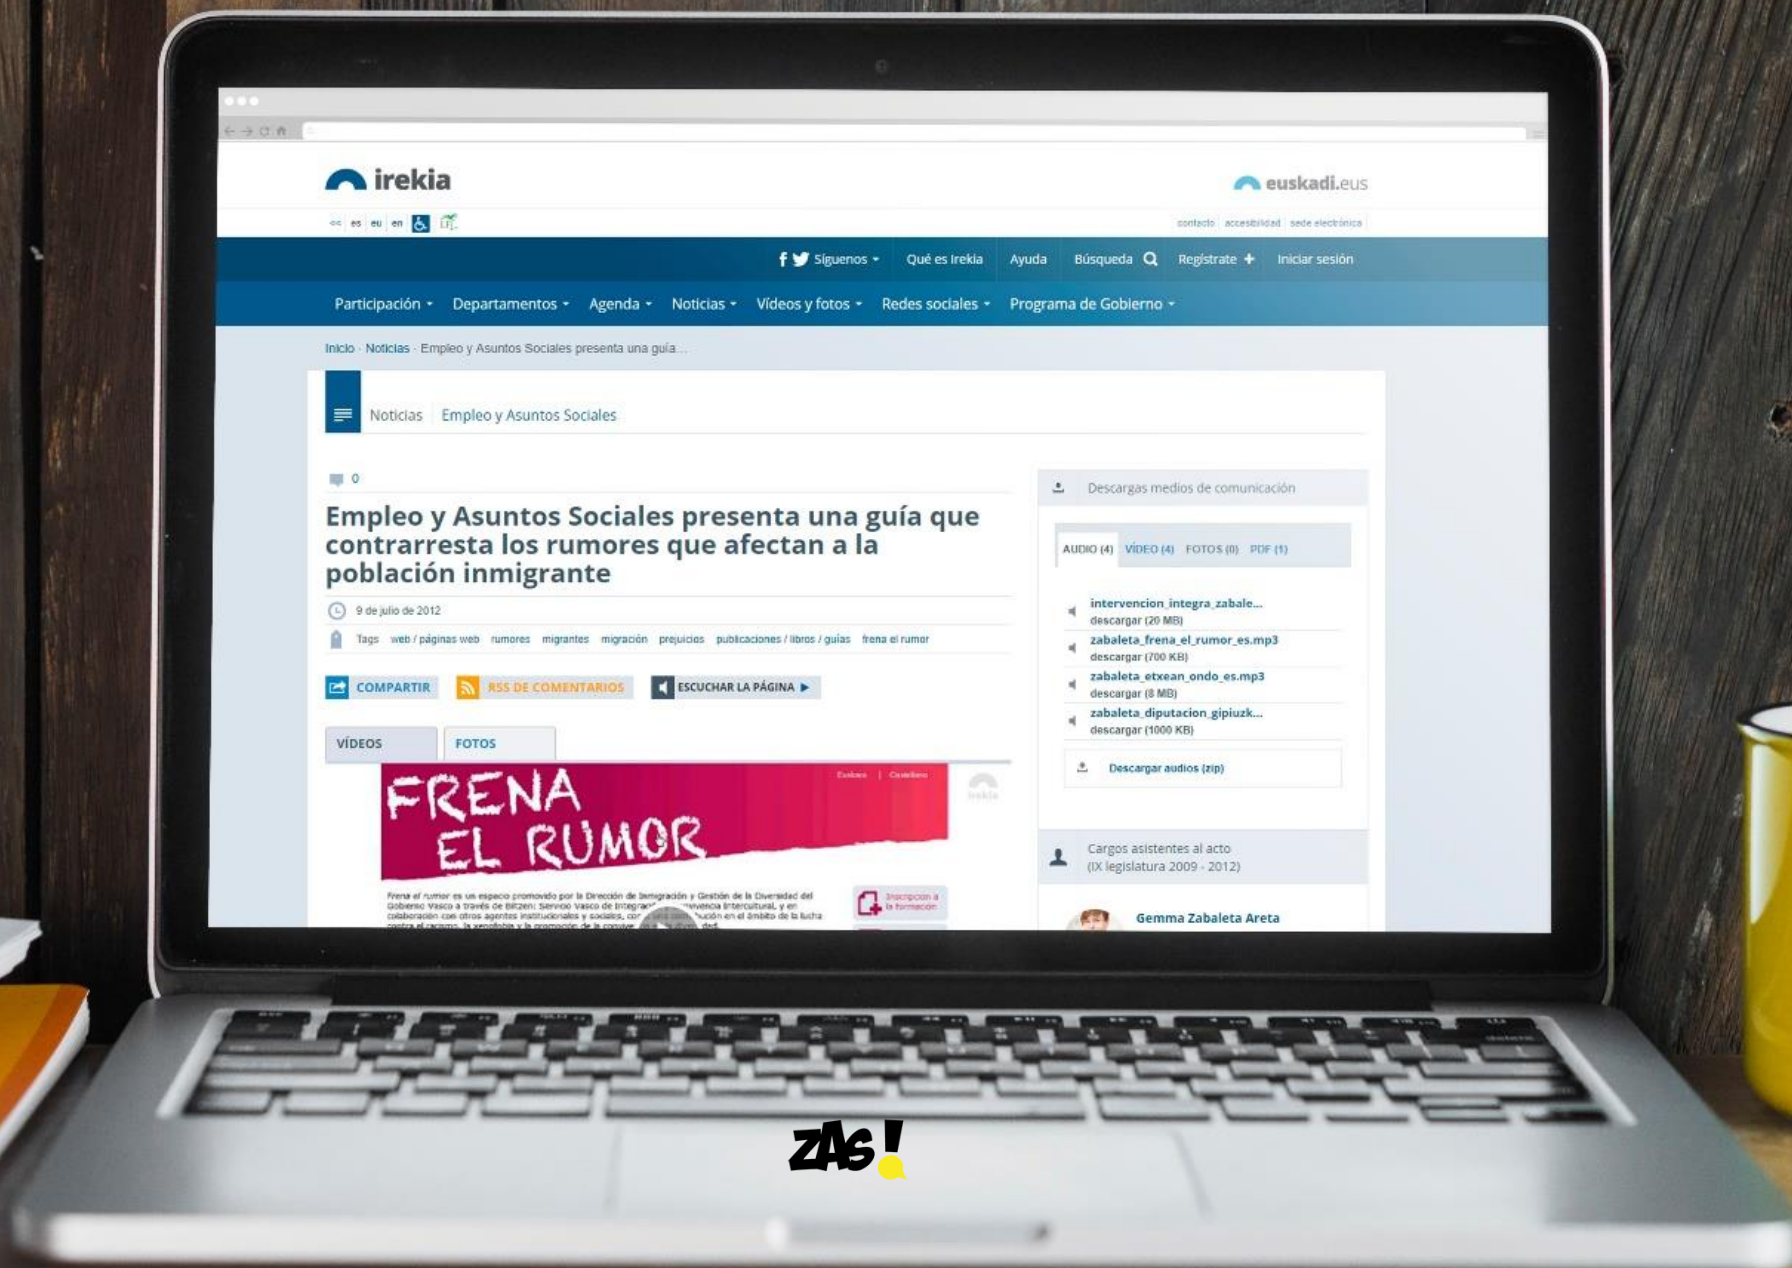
irekia

euskadi.eus

es eu en

contacto accesibilidad sede electrónica

Síguenos Qué es Irekia Ayuda Búsqueda Regístrate Iniciar sesión

Participación Departamentos Agenda Noticias Vídeos y fotos Redes sociales Programa de Gobierno

Inicio · Noticias · Empleo y Asuntos Sociales presenta una guía...

Noticias Empleo y Asuntos Sociales

0

Empleo y Asuntos Sociales presenta una guía que contrarresta los rumores que afectan a la población inmigrante

9 de julio de 2012

Tags web / páginas web rumores migrantes migración prejuicios publicaciones / libros / guías frena el rumor

COMPARTIR RSS DE COMENTARIOS ESCUCHAR LA PÁGINA

VÍDEOS FOTOS

FRENA EL RUMOR

Euskara | Castellano

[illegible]

Descargas medios de comunicación

AUDIO (4) VÍDEO (4) FOTOS (0) PDF (1)

intervencion_integra_zabale...
descargar (20 MB)
zabaleta_frena_el_rumor_es.mp3
descargar (700 KB)
zabaleta_etxean_ondo_es.mp3
descargar (8 MB)
zabaleta_diputacion_gipiuzk...
descargar (1000 KB)

Descargar audios (zip)

Cargos asistentes al acto
(IX legislatura 2009 - 2012)

Gemma Zabaleta Areta

ZAS!